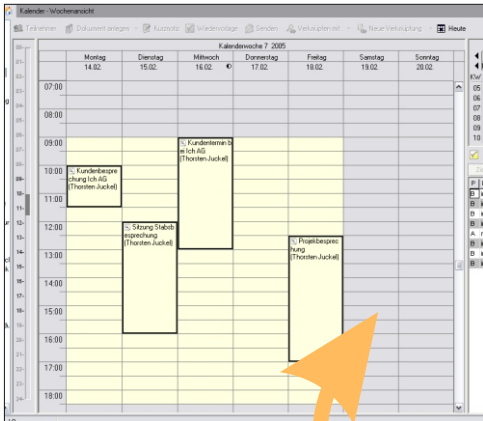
Kalender - Wochenansicht

Teilnehmer | Dokument anlegen | Kurznotiz | Wiedervorlage | Senden | Verknüpfen mit | Neue Verknüpfung | Heute

Kalenderwoche 7 2005

| | Montag 14.02. | Dienstag 15.02. | Mittwoch 16.02. | Donnerstag 17.02. | Freitag 18.02. | Samstag 19.02. | Sonntag 20.02. |
|---|---|---|---|---|---|---|---|
| 07:00 | | | | | | | |
| 08:00 | | | | | | | |
| 09:00 | | | Kundentermin bei Ich AG (Thorsten Juckel) | | | | |
| 10:00 | Kundenbesprechung Ich AG (Thorsten Juckel) | | | | | | |
| 11:00 | | | | | | | |
| 12:00 | | Sitzung Stabsbesprechung (Thorsten Juckel) | | | Projektbesprechung (Thorsten Juckel) | | |
| 13:00 | | | | | | | |
| 14:00 | | | | | | | |
| 15:00 | | | | | | | |
| 16:00 | | | | | | | |
| 17:00 | | | | | | | |
| 18:00 | | | | | | | |

KW
05
06
07
08
09
10